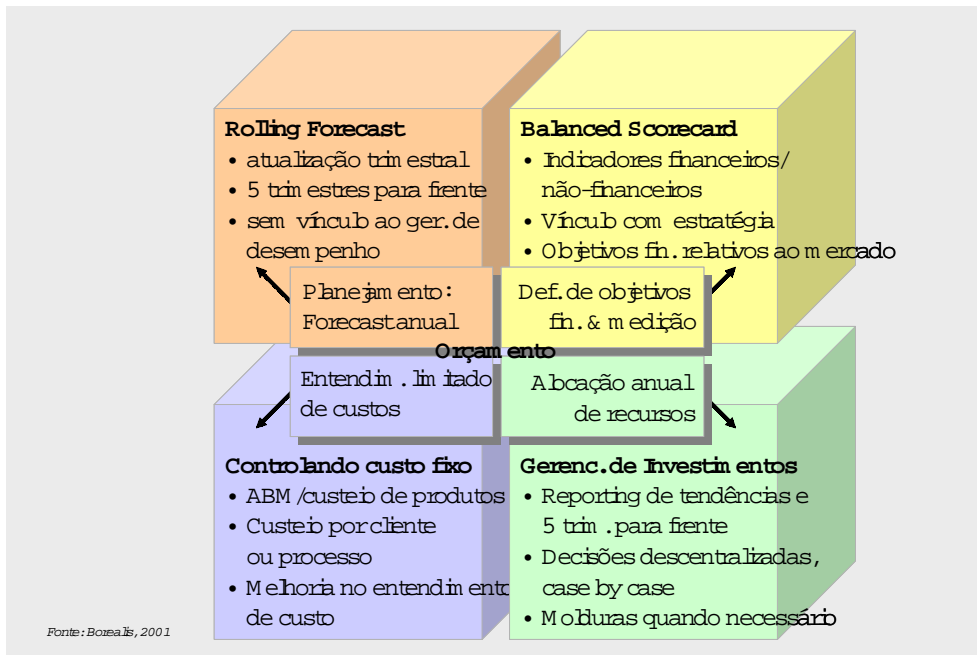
Rolling Forecast
• atualização trimestral
• 5 trimestres para frente
• sem vínculo ao ger. de desempenho

Balanced Scorecard
• Indicadores financeiros/ não-financeiros
• Vínculo com estratégia
• Objetivos fin. relativos ao mercado

Planejamento: Forecast anual

Def. de objetivos fin. & medição

Orçamento

Entendim. limitado de custos

Alocação anual de recursos

Controlando custo fixo
• ABM /custeio de produtos
• Custeio por cliente ou processo
• Melhoria no entendimento de custo

Gerenc. de Investimentos
• Reporting de tendências e 5 trim. para frente
• Decisões descentralizadas, case by case
• Molduras quando necessário

Fonte: Borealis, 2001